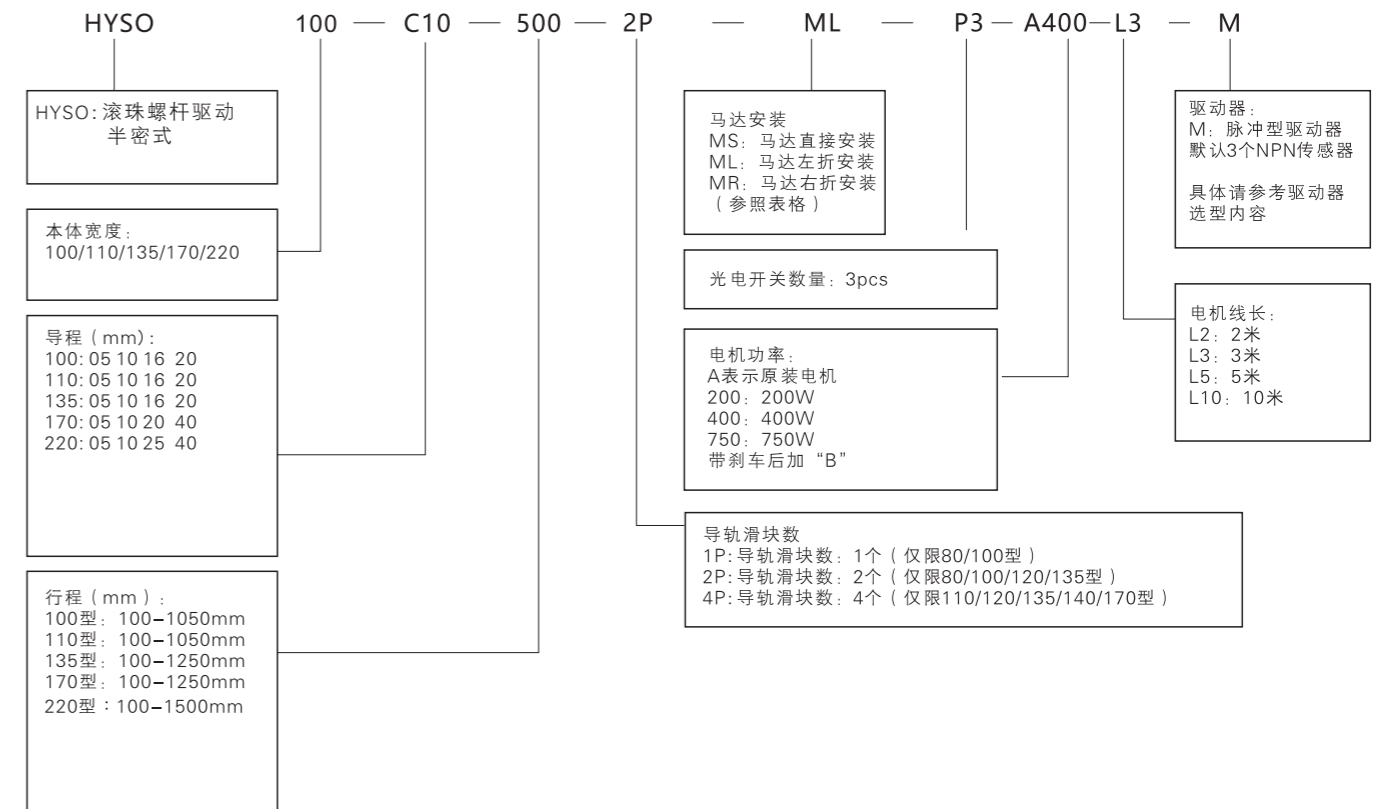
HYSO 100 — C10 — 500 — 2P — ML — P3 — A400 — L3 — M

HYSO:滚珠螺杆驱动
半密式

本体宽度：
100/110/135/170/220

导程（mm）:
100: 05 10 16 20
110: 05 10 16 20
135: 05 10 16 20
170: 05 10 20 40
220: 05 10 25 40

行程（mm）：
100型：100–1050mm
110型：100–1050mm
135型：100–1250mm
170型：100–1250mm
220型：100–1500mm

马达安装
MS：马达直接安装
ML：马达左折安装
MR：马达右折安装
（参照表格）

光电开关数量：3pcs

电机功率：
A表示原装电机
200：200W
400：400W
750：750W
带刹车后加“B”

导轨滑块数
1P:导轨滑块数：1个（仅限80/100型）
2P:导轨滑块数：2个（仅限80/100/120/135型）
4P:导轨滑块数：4个（仅限110/120/135/140/170型）

驱动器：
M：脉冲型驱动器
默认3个NPN传感器

具体请参考驱动器
选型内容

电机线长：
L2：2米
L3：3米
L5：5米
L10：10米